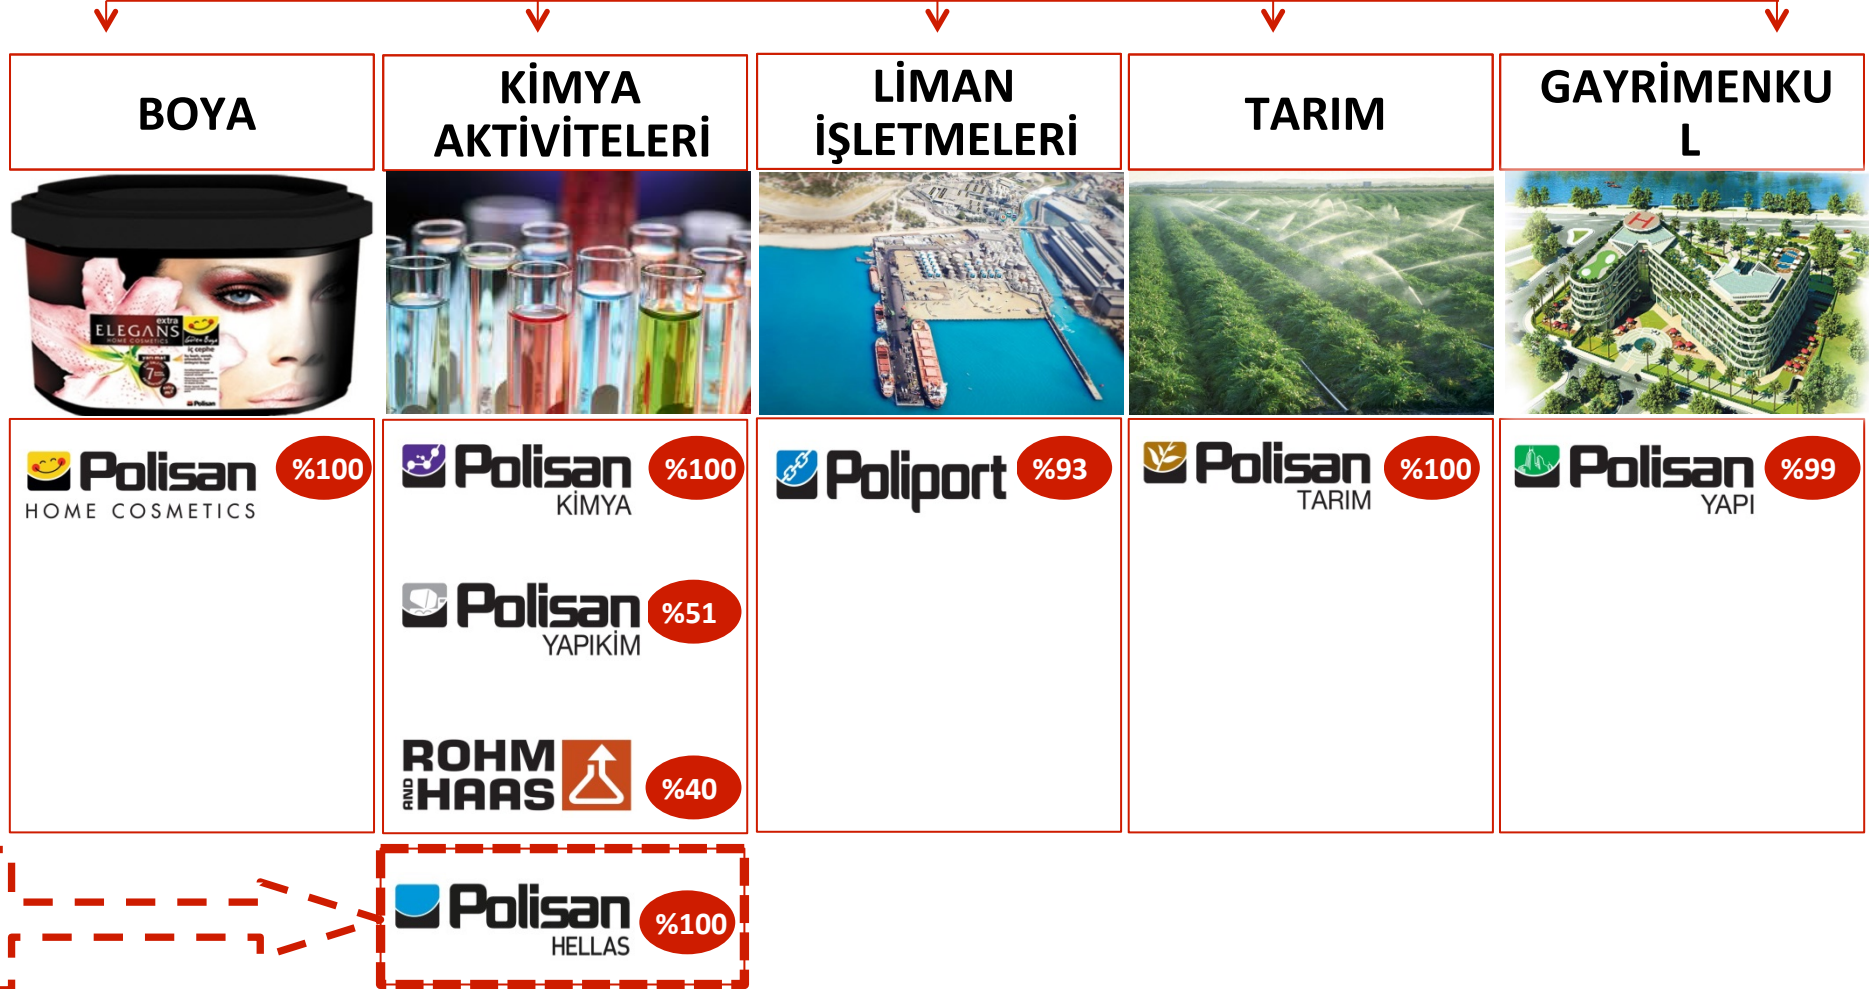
BOYA

KİMYA AKTİVİTELERİ

LİMAN İŞLETMELERİ

TARIM

GAYRİMENKU L

ELEGANS extra HOME COSMETICS

Polisan HOME COSMETICS %100

Polisan KİMYA %100

Polisan YAPIKİM %51

ROHM AND HAAS %40

Poliport %93

Polisan TARIM %100

Polisan YAPI %99

Polisan HELLAS %100